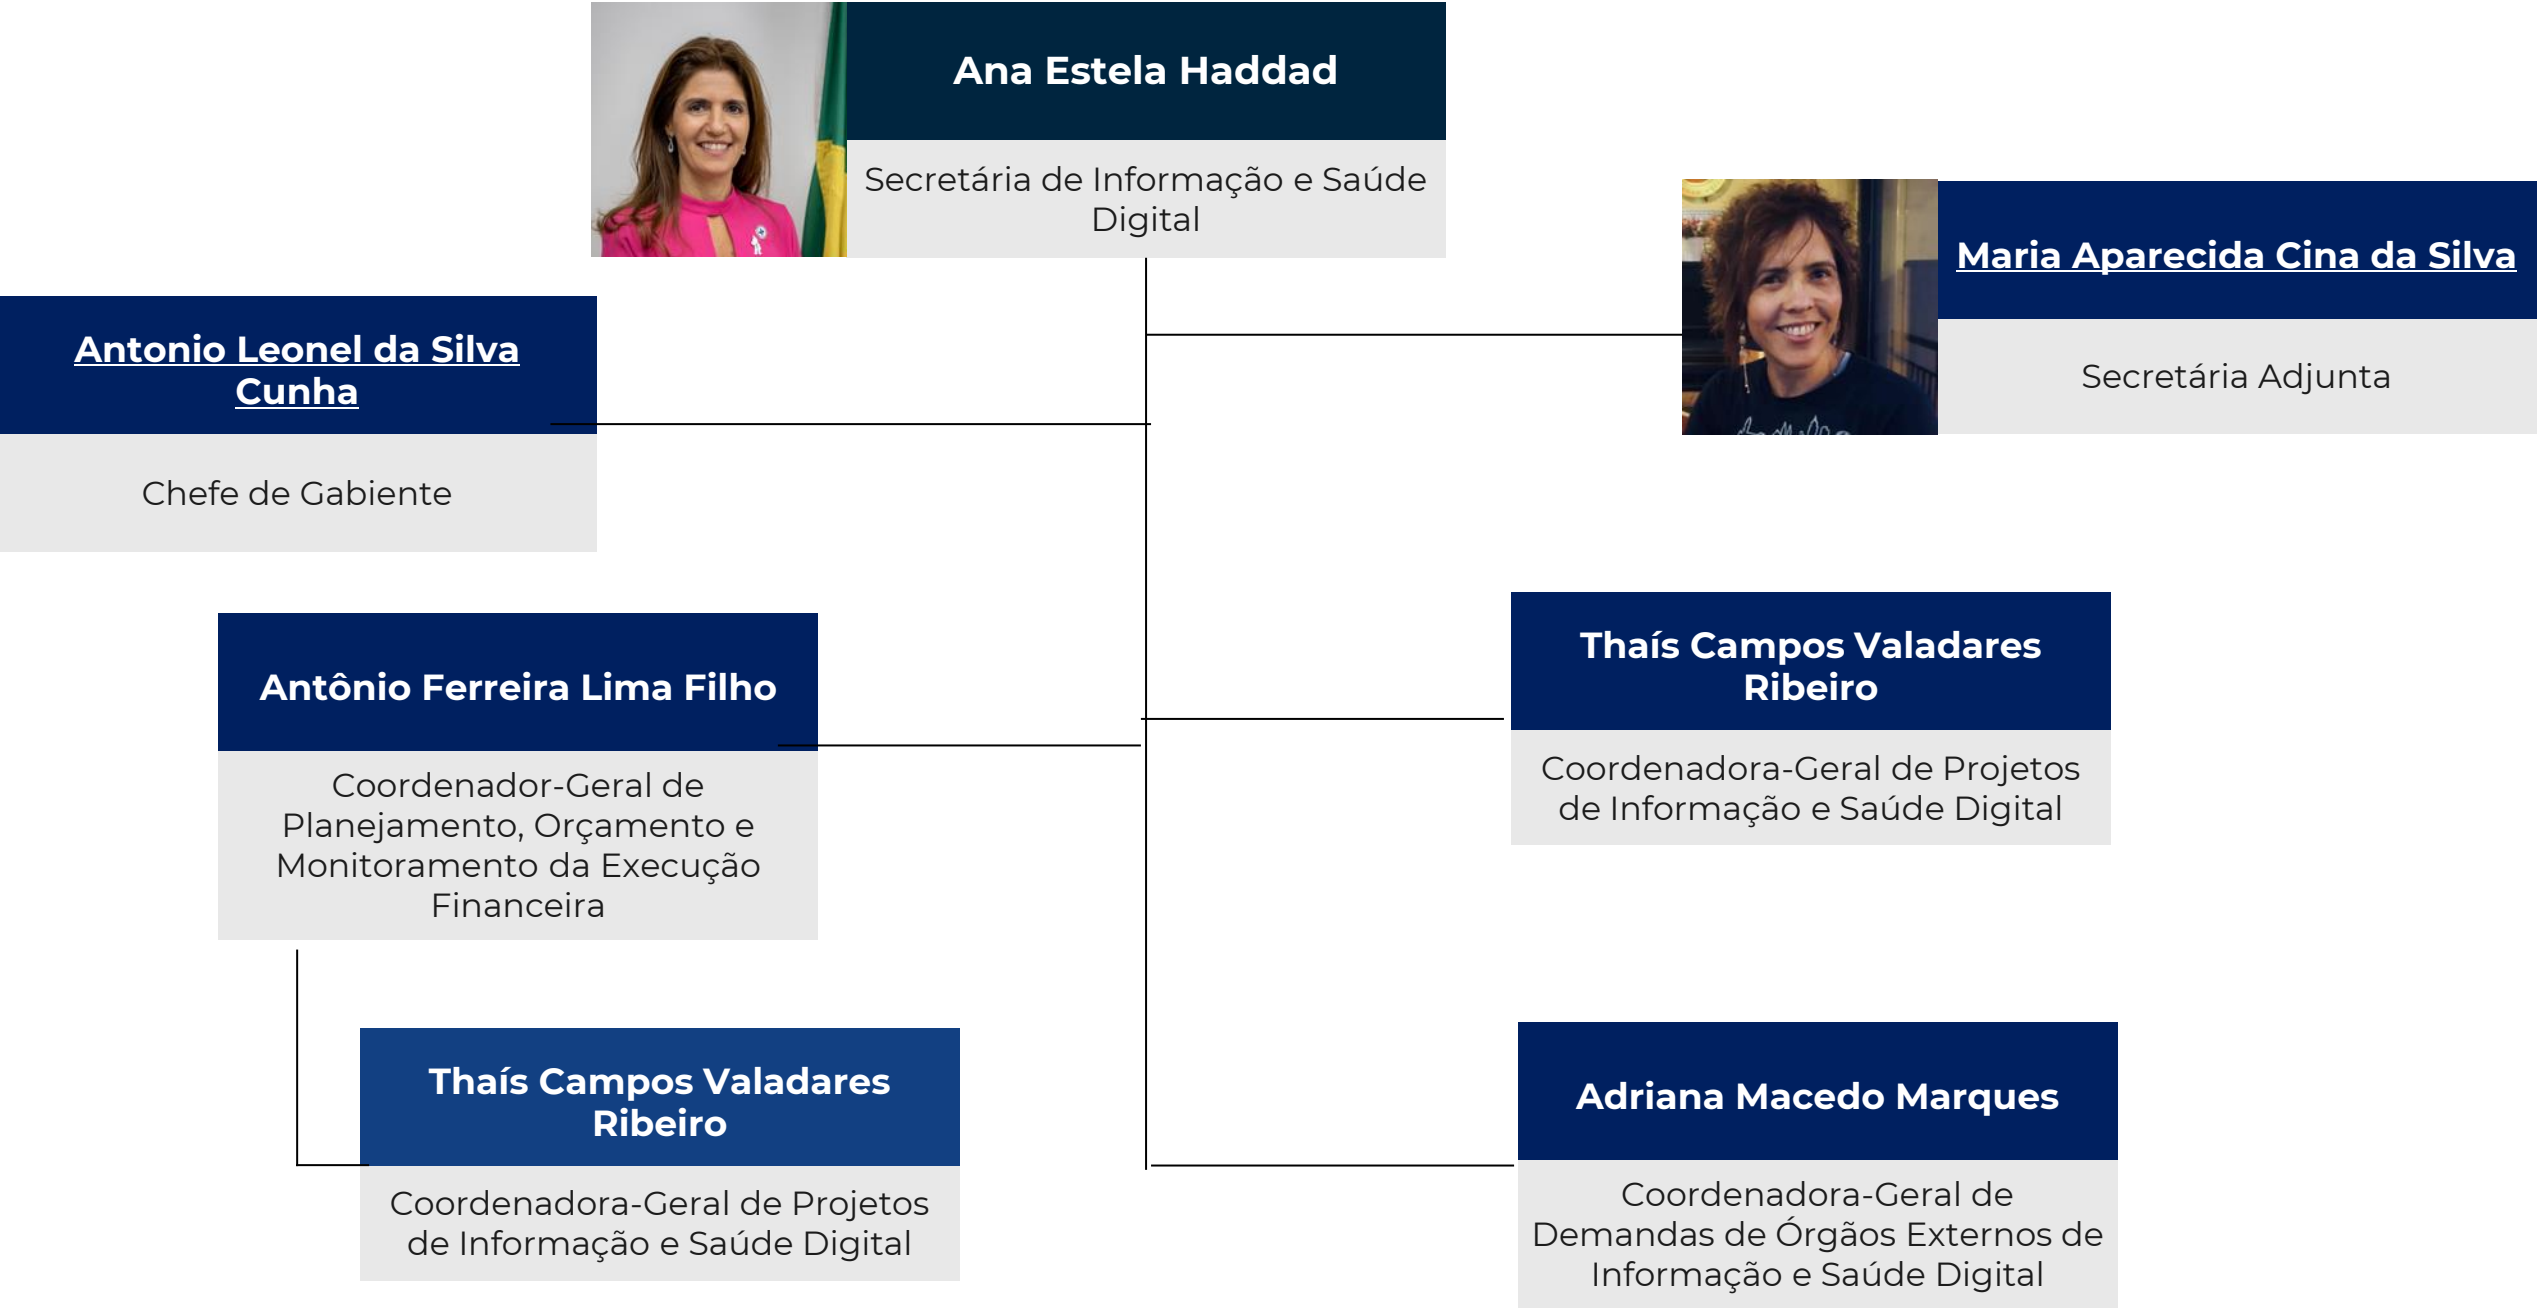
Ana Estela Haddad

Secretária de Informação e Saúde Digital

Maria Aparecida Cina da Silva

Secretária Adjunta

Antonio Leonel da Silva Cunha

Chefe de Gabiente

Antônio Ferreira Lima Filho

Coordenador-Geral de Planejamento, Orçamento e Monitoramento da Execução Financeira

Thaís Campos Valadares Ribeiro

Coordenadora-Geral de Projetos de Informação e Saúde Digital

Thaís Campos Valadares Ribeiro

Coordenadora-Geral de Projetos de Informação e Saúde Digital

Adriana Macedo Marques

Coordenadora-Geral de Demandas de Órgãos Externos de Informação e Saúde Digital